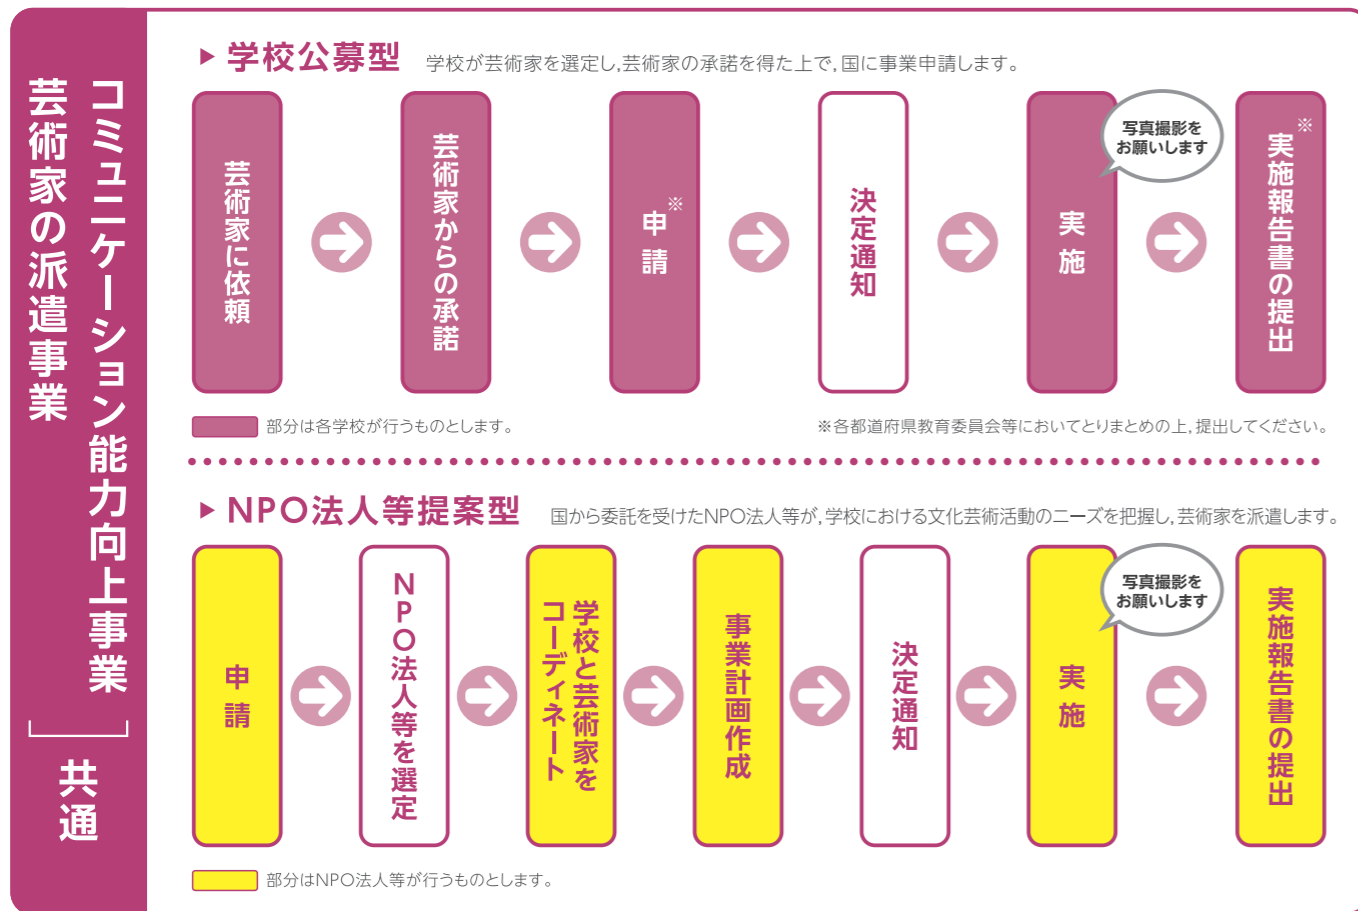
コミュニケーション能力向上事業
芸術家の派遣事業
共通

▶ 学校公募型　学校が芸術家を選定し，芸術家の承諾を得た上で，国に事業申請します。

芸術家に依頼 → 芸術家からの承諾 → 申請※ → 決定通知 → 実施 → 実施報告書の提出※

写真撮影をお願いします

部分は各学校が行うものとします。

※各都道府県教育委員会等においてとりまとめの上，提出してください。

▶ NPO法人等提案型　国から委託を受けたNPO法人等が，学校における文化芸術活動のニーズを把握し，芸術家を派遣します。

申請 → NPO法人等を選定 → 学校と芸術家をコーディネート → 事業計画作成 → 決定通知 → 実施 → 実施報告書の提出

写真撮影をお願いします

部分はNPO法人等が行うものとします。